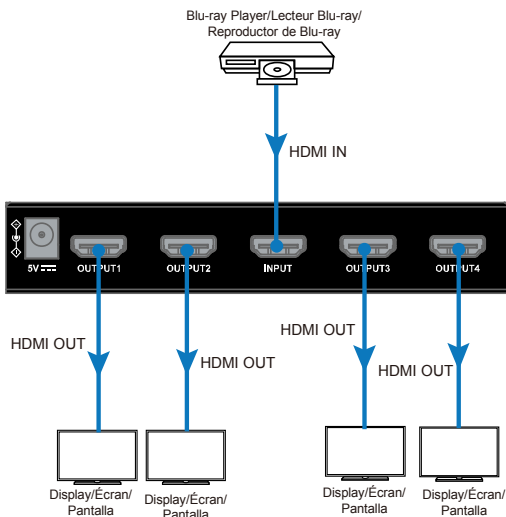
Blu-ray Player/Lecteur Blu-ray/
Reproductor de Blu-ray

HDMI IN

5V

OUTPUT1

OUTPUT2

INPUT

OUTPUT3

OUTPUT4

HDMI OUT

HDMI OUT

HDMI OUT

HDMI OUT

Display/Écran/
Pantalla

Display/Écran/
Pantalla

Display/Écran/
Pantalla

Display/Écran/
Pantalla